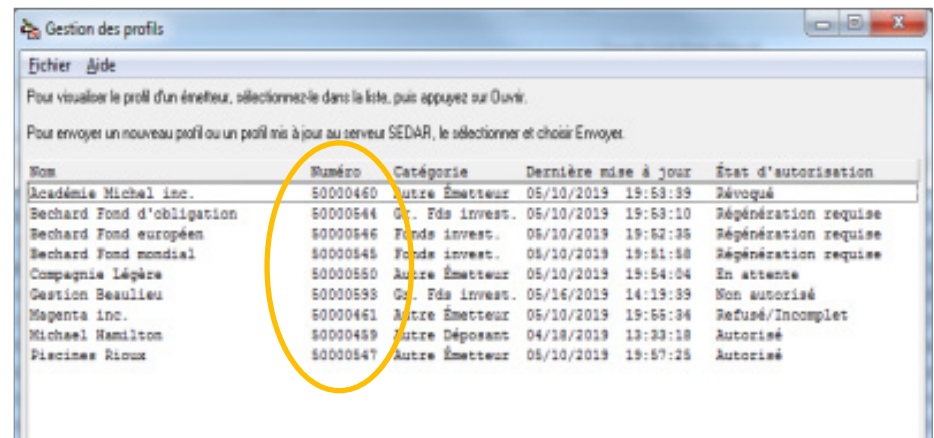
Gestion des profils

Fichier Aide

Pour visualiser le profil d'un émetteur, sélectionnez-le dans la liste, puis appuyez sur Ouvrir.

Pour envoyer un nouveau profil ou un profil mis à jour au serveur SEDAR, le sélectionner et choisir Envoyer.

| Nom | Numéro | Catégorie | Dernière mise à jour | | État d'autorisation |
|---|---|---|---|---|---|
| Académie Michel inc. | 50000460 | Autre Émetteur | 05/10/2019 | 19:53:39 | Révoqué |
| Bechard Fond d'obligation | 50000544 | Gr. Fds invest. | 05/10/2019 | 19:53:10 | Régénération requise |
| Bechard Fond européen | 50000546 | Fonds invest. | 05/10/2019 | 19:52:35 | Régénération requise |
| Bechard Fond mondial | 50000545 | Fonds invest. | 05/10/2019 | 19:51:58 | Régénération requise |
| Compagnie Légère | 50000550 | Autre Émetteur | 05/10/2019 | 19:54:04 | En attente |
| Gestion Beaulieu | 50000593 | Gr. Fds invest. | 05/16/2019 | 14:19:39 | Non autorisé |
| Magenta inc. | 50000461 | Autre Émetteur | 05/10/2019 | 19:55:34 | Refusé/Incomplet |
| Michael Hamilton | 50000459 | Autre Déposant | 04/18/2019 | 13:33:18 | Autorisé |
| Piscines Rioux | 50000547 | Autre Émetteur | 05/10/2019 | 19:57:25 | Autorisé |